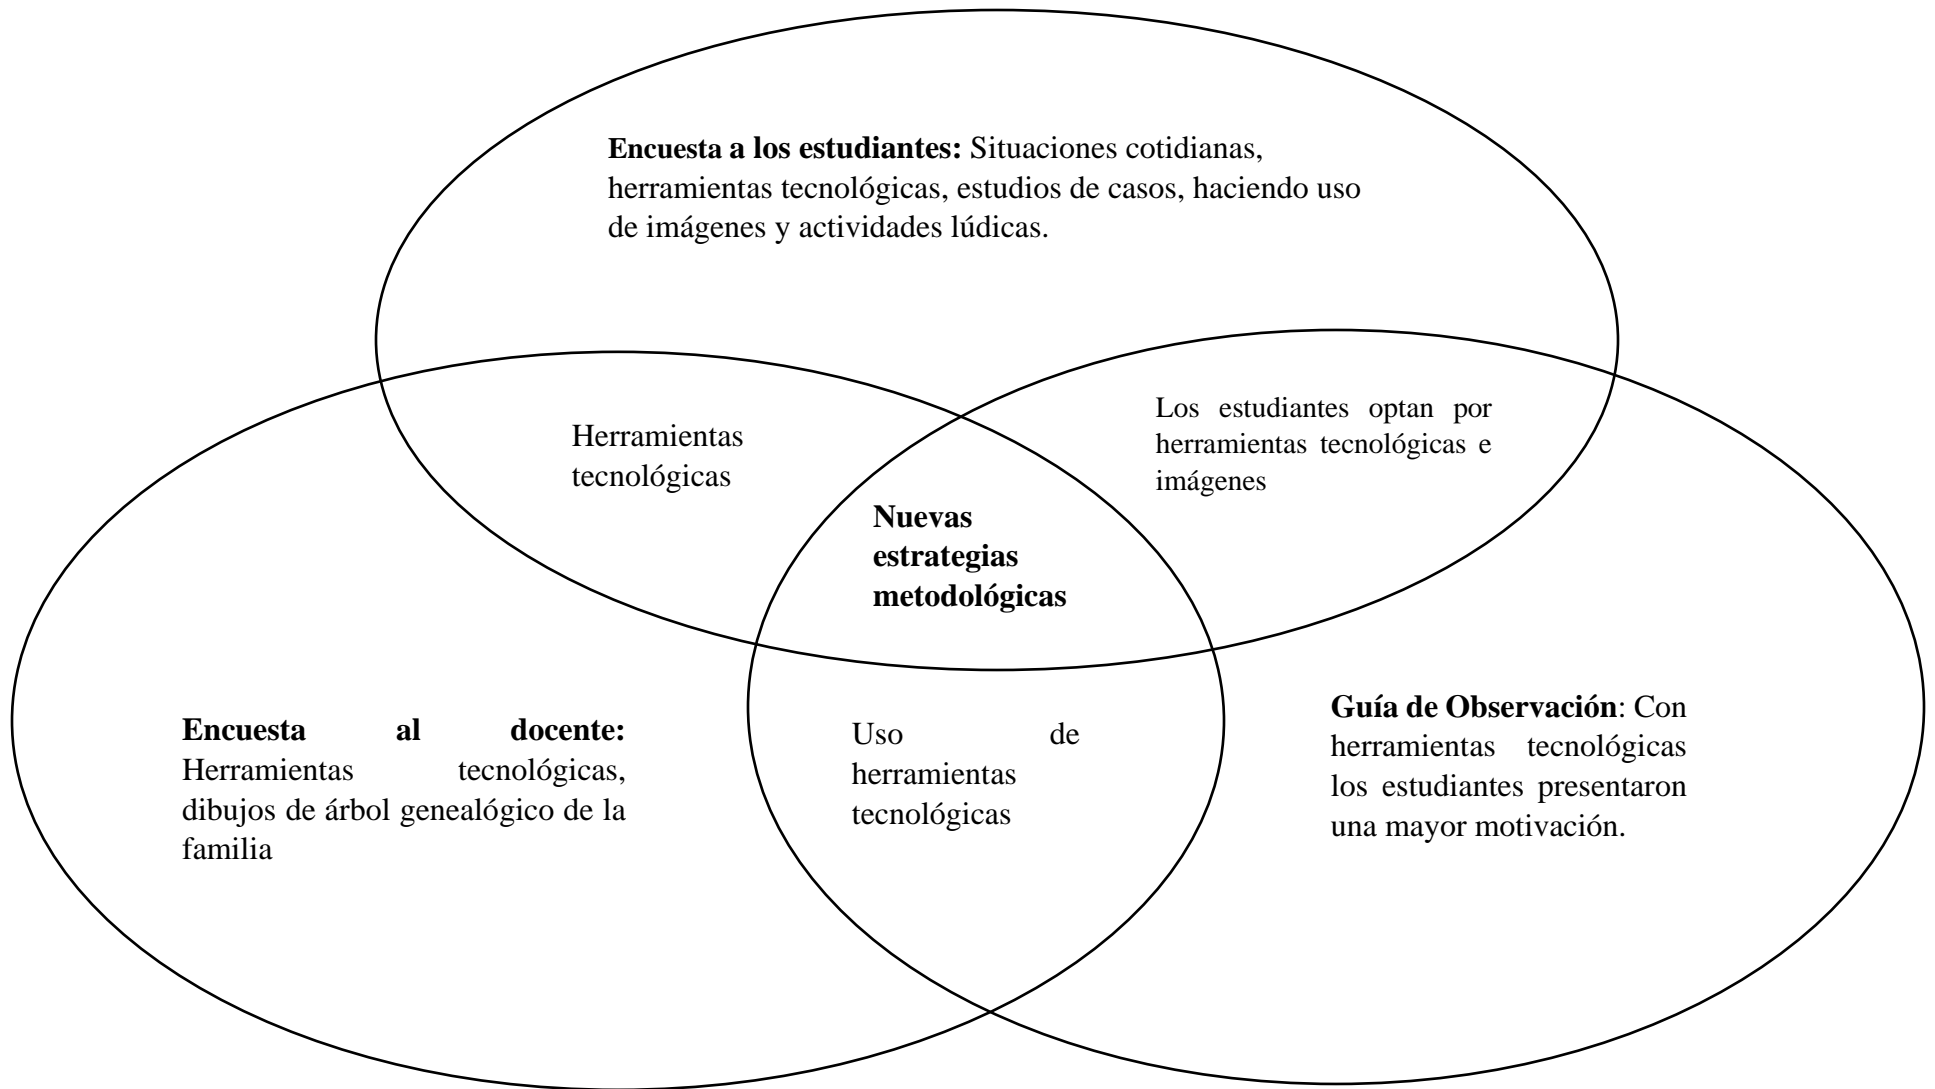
**Encuesta a los estudiantes:** Situaciones cotidianas, herramientas tecnológicas, estudios de casos, haciendo uso de imágenes y actividades lúdicas.

Herramientas tecnológicas

Los estudiantes optan por herramientas tecnológicas e imágenes

**Nuevas estrategias metodológicas**

**Encuesta al docente:** Herramientas tecnológicas, dibujos de árbol genealógico de la familia

Uso de herramientas tecnológicas

**Guía de Observación**: Con herramientas tecnológicas los estudiantes presentaron una mayor motivación.